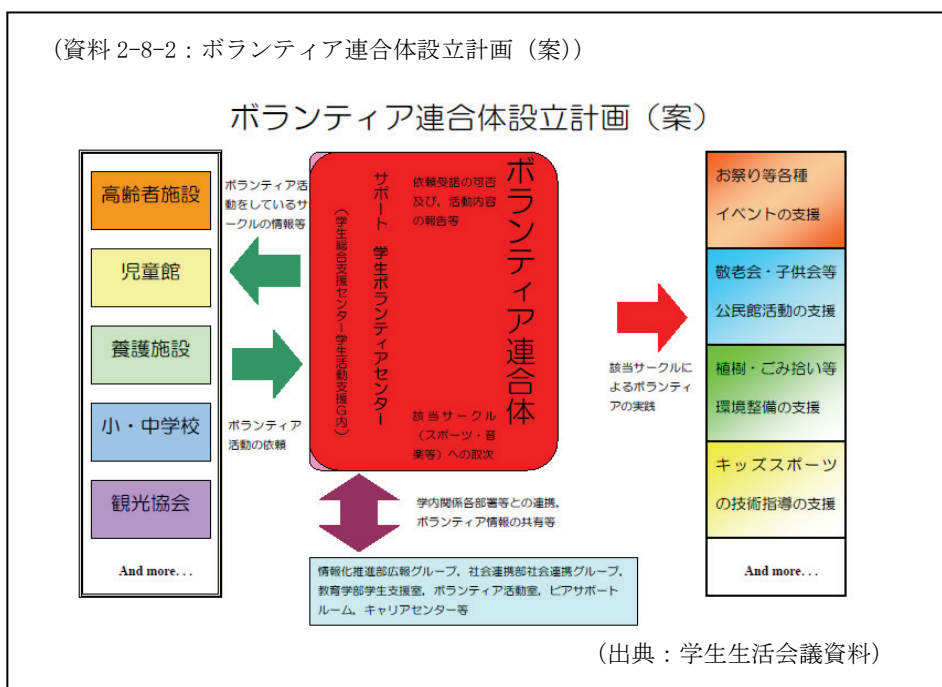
（資料 2-8-2：ボランティア連合体設立計画（案））

ボランティア連合体設立計画（案）

高齢者施設

児童館

養護施設

小・中学校

観光協会

And more...

ボランティア活動をしているサークルの情報等

ボランティア活動の依頼

ボランティア連合体

サポート　学生ボランティアセンター

（学生総合支援センター学生活動支援G内）

依頼受諾の可否及び、活動内容の報告等

該当サークル（スポーツ・音楽等）への取次

学内関係各部署等との連携、ボランティア情報の共有等

情報化推進部広報グループ，社会連携部社会連携グループ，教育学部学生支援室，ボランティア活動室，ピアサポートルーム，キャリアセンター等

該当サークルによるボランティアの実践

お祭り等各種イベントの支援

敬老会・子供会等公民館活動の支援

植樹・ごみ拾い等環境整備の支援

キッズスポーツの技術指導の支援

And more...

（出典：学生生活会議資料）